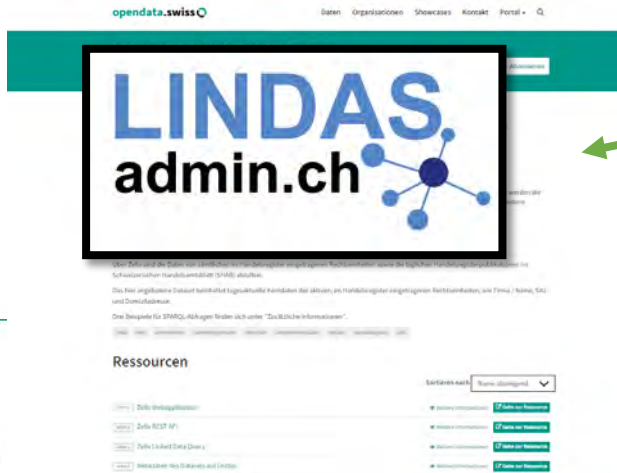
opendata.swiss

Daten Organisationen Showcases Kontakt Portal Abonnieren

LINDAS
admin.ch

Über Zefix sind die Daten von sämtlichen im Handelsregister eingetragenen Rechtseinheiten sowie die täglichen Handelsregisterpublikationen im Schweizerischen Handelsamtsblatt (SHAB) abrufbar.

Das hier angebotene Dataset beinhaltet tagesaktuelle Merkmale der aktiven, im Handelsregister eingetragenen Rechtseinheiten, wie Firma / Name, Sitz und Domiziladresse.

Drei Beispiele für SPARQL-Abfragen finden sich unter "Zusätzliche Informationen".

Ressourcen

Sortieren nach Name aufsteigend

Zefix Webapplikation
Zefix REST API
Zefix Linked Data Query
Metadaten des Datasets auf Lindas

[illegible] Zum zur Ressource
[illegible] Zum zur Ressource
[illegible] Zum zur Ressource
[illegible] Zum zur Ressource